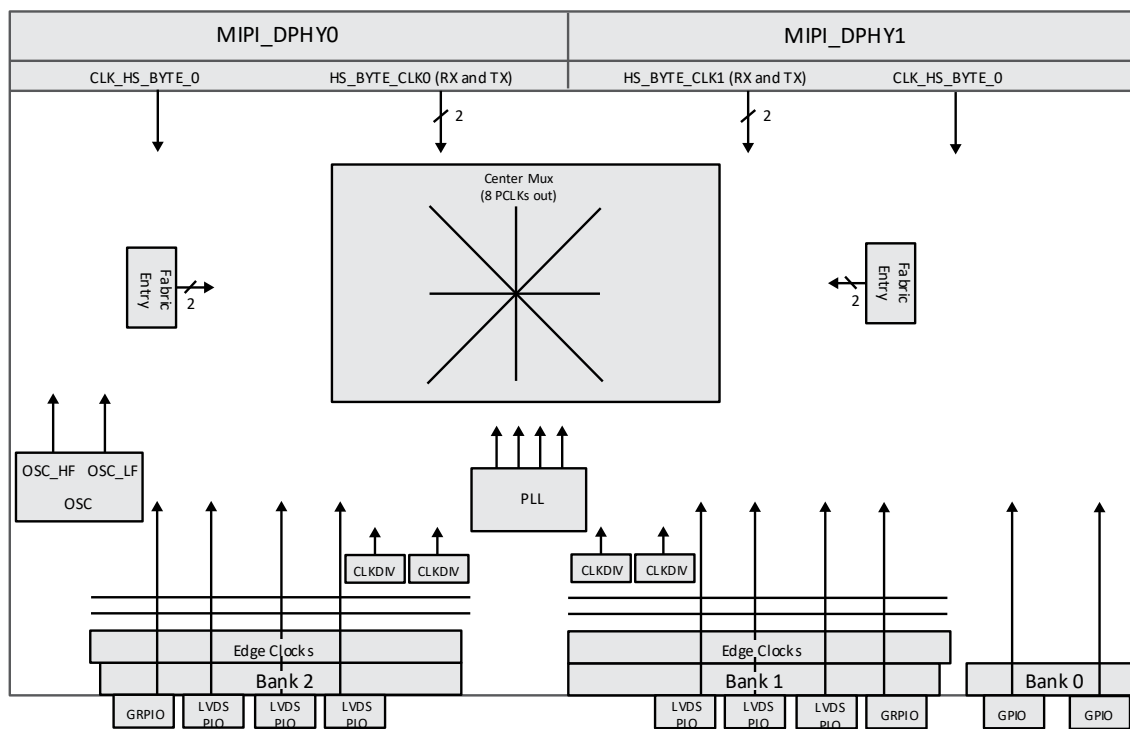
MIPI_DPHY0

MIPI_DPHY1

CLK_HS_BYTE_0

HS_BYTE_CLK0 (RX and TX)

HS_BYTE_CLK1 (RX and TX)

CLK_HS_BYTE_0

2

2

Center Mux
(8 PCLKs out)

Fabric Entry

2

Fabric Entry

2

OSC_HF

OSC_LF

OSC

PLL

CLKDIV

CLKDIV

CLKDIV

CLKDIV

Edge Clocks

Bank 2

Edge Clocks

Bank 1

Bank 0

GRPIO

LVDS PIO

LVDS PIO

LVDS PIO

LVDS PIO

LVDS PIO

LVDS PIO

GRPIO

GPIO

GPIO